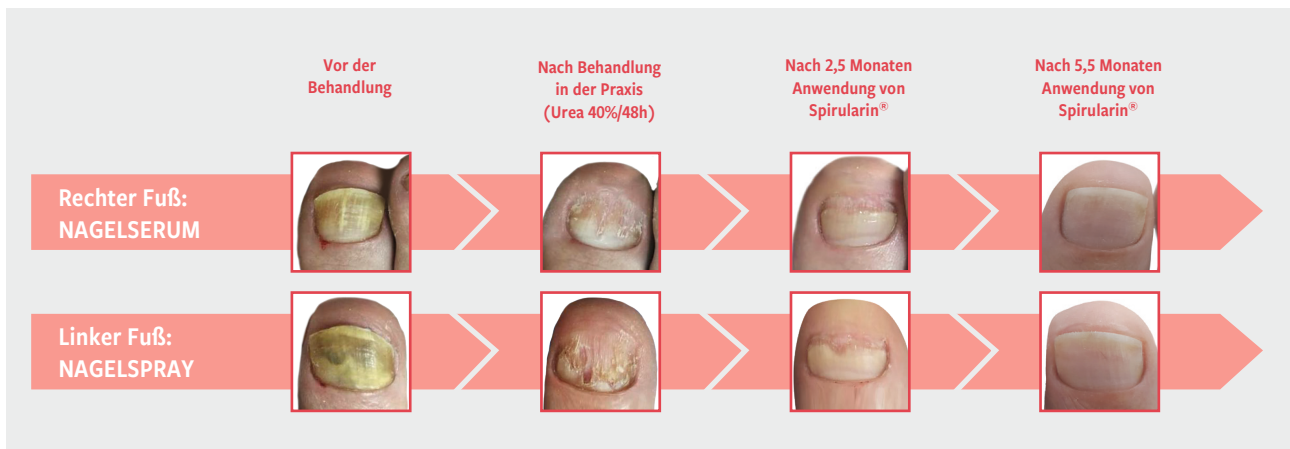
Vor der Behandlung

Nach Behandlung in der Praxis (Urea 40%/48h)

Nach 2,5 Monaten Anwendung von Spirularin®

Nach 5,5 Monaten Anwendung von Spirularin®

Rechter Fuß: NAGELSERUM

Linker Fuß: NAGELSPRAY